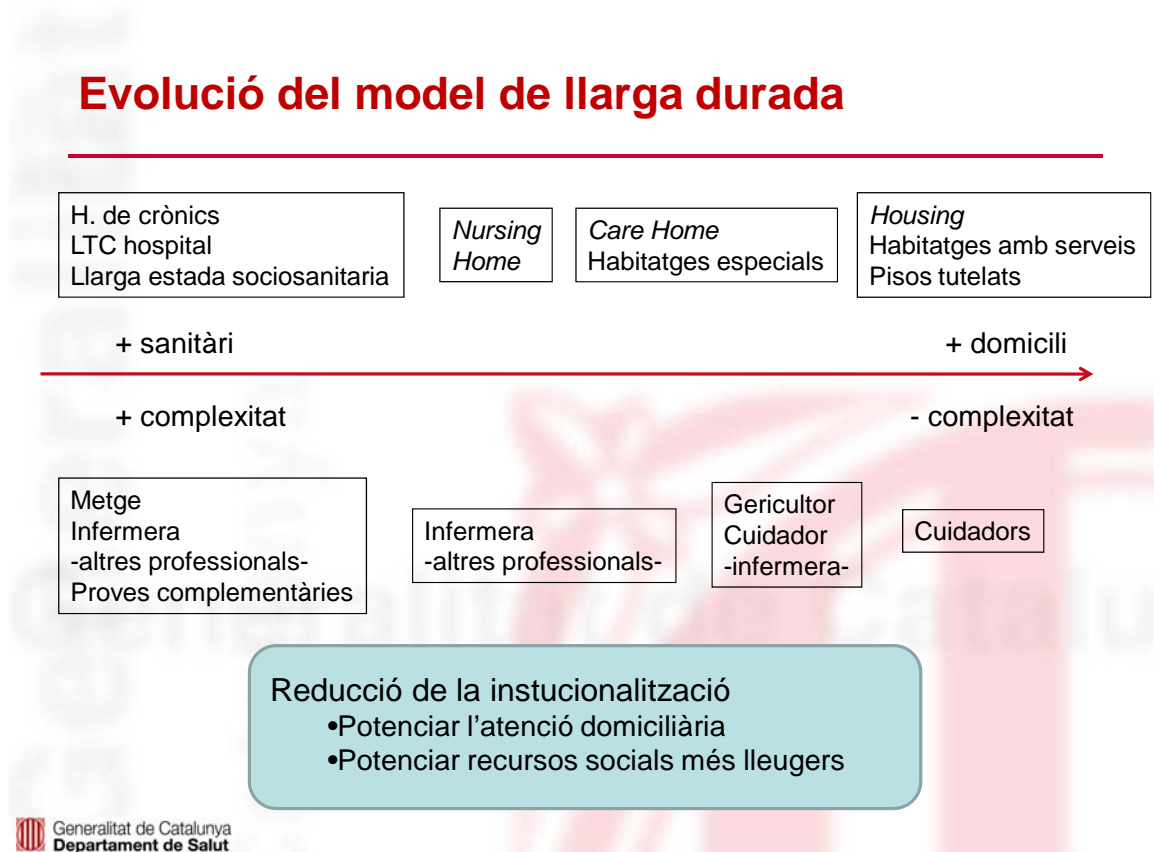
Evolució del model de llarga durada

H. de crònics
LTC hospital
Llarga estada sociosanitaria

*Nursing Home*

*Care Home*
Habitatges especials

*Housing*
Habitatges amb serveis
Pisos tutelats

+ sanitàri

+ domicili

+ complexitat

- complexitat

Metge
Infermera
-altres professionals-
Proves complementàries

Infermera
-altres professionals-

Gericultor
Cuidador
-infermera-

Cuidadors

Reducció de la instucionalització
•Potenciar l'atenció domiciliària
•Potenciar recursos socials més lleugers

Generalitat de Catalunya
Departament de Salut